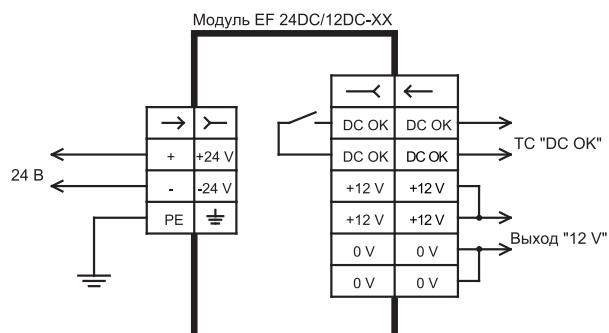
Модуль EF 24DC/12DC-XX

| → | ≻ |
|---|---|
| + | +24 V |
| - | -24 V |
| PE | ⏚ |

24 В

| ─≺ | ← |
|---|---|
| DC OK | DC OK |
| DC OK | DC OK |
| +12 V | +12 V |
| +12 V | +12 V |
| 0 V | 0 V |
| 0 V | 0 V |

ТС "DC OK"

Выход "12 V"